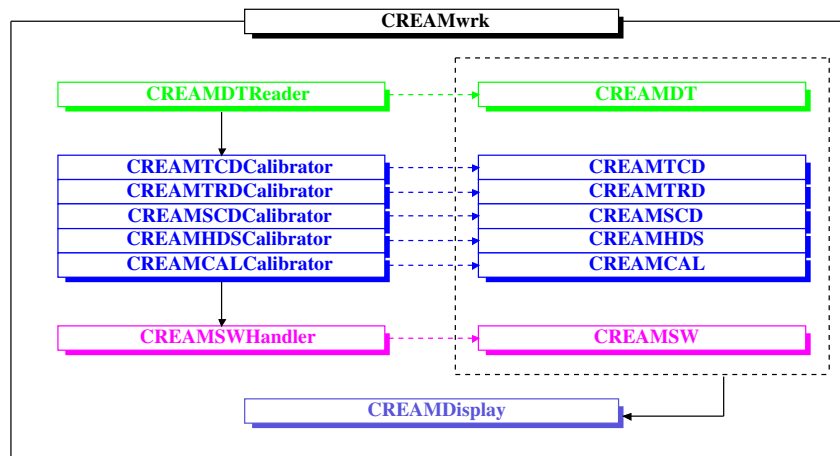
CREAMwrk

CREAMDTReader

CREAMDT

CREAMTCDCalibrator
CREAMTRDCalibrator
CREAMSCDCalibrator
CREAMHDSCalibrator
CREAMCALCalibrator

CREAMTCD
CREAMTRD
CREAMSCD
CREAMHDS
CREAMCAL

CREAMSWHandler

CREAMSW

CREAMDisplay